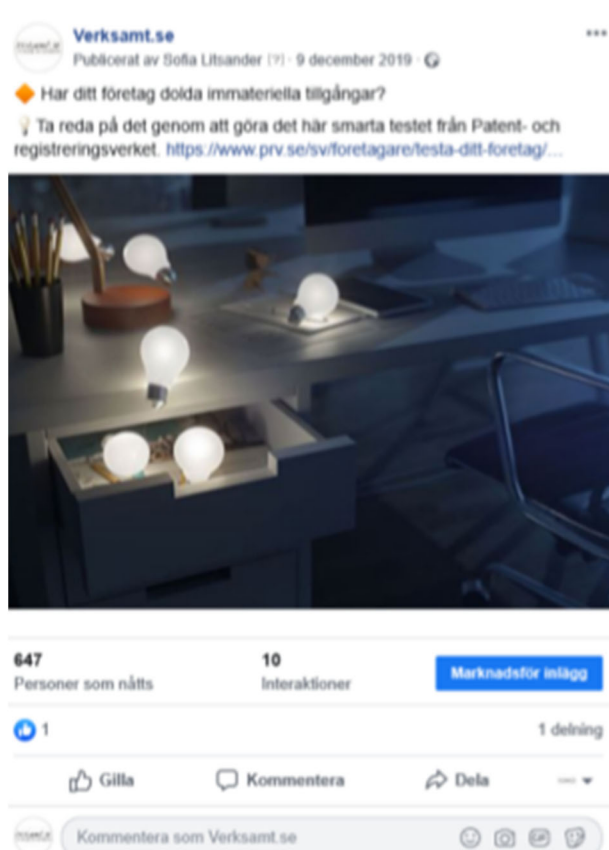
Verksamt.se
Publicerat av Sofia Litsander [?] · 9 december 2019 ·

Har ditt företag dolda immateriella tillgångar?

Ta reda på det genom att göra det här smarta testet från Patent- och registreringsverket. https://www.prv.se/sv/foretagare/testa-ditt-foretag/...

647
Personer som nåtts

10
Interaktioner

Marknadsför inlägg

1

1 delning

Gilla

Kommentera

Dela

Kommentera som Verksamt.se